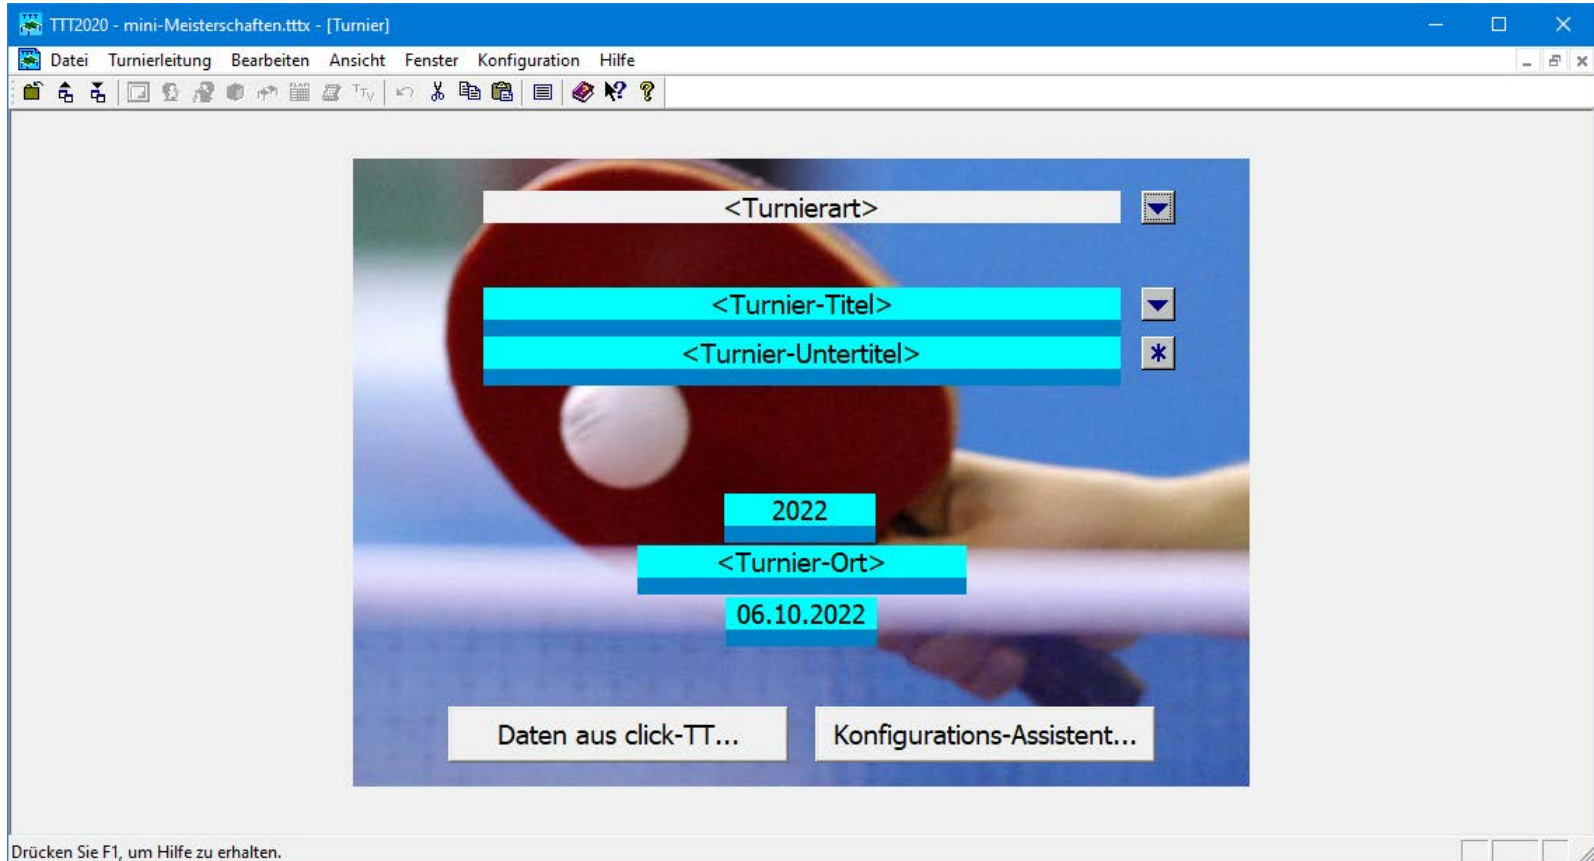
TTT2020 - mini-Meisterschaften.tttx - [Turnier]

Datei Turnierleitung Bearbeiten Ansicht Fenster Konfiguration Hilfe

<Turnierart>

<Turnier-Titel>

<Turnier-Untertitel>

*

2022

<Turnier-Ort>

06.10.2022

Daten aus click-TT...

Konfigurations-Assistent...

Drücken Sie F1, um Hilfe zu erhalten.